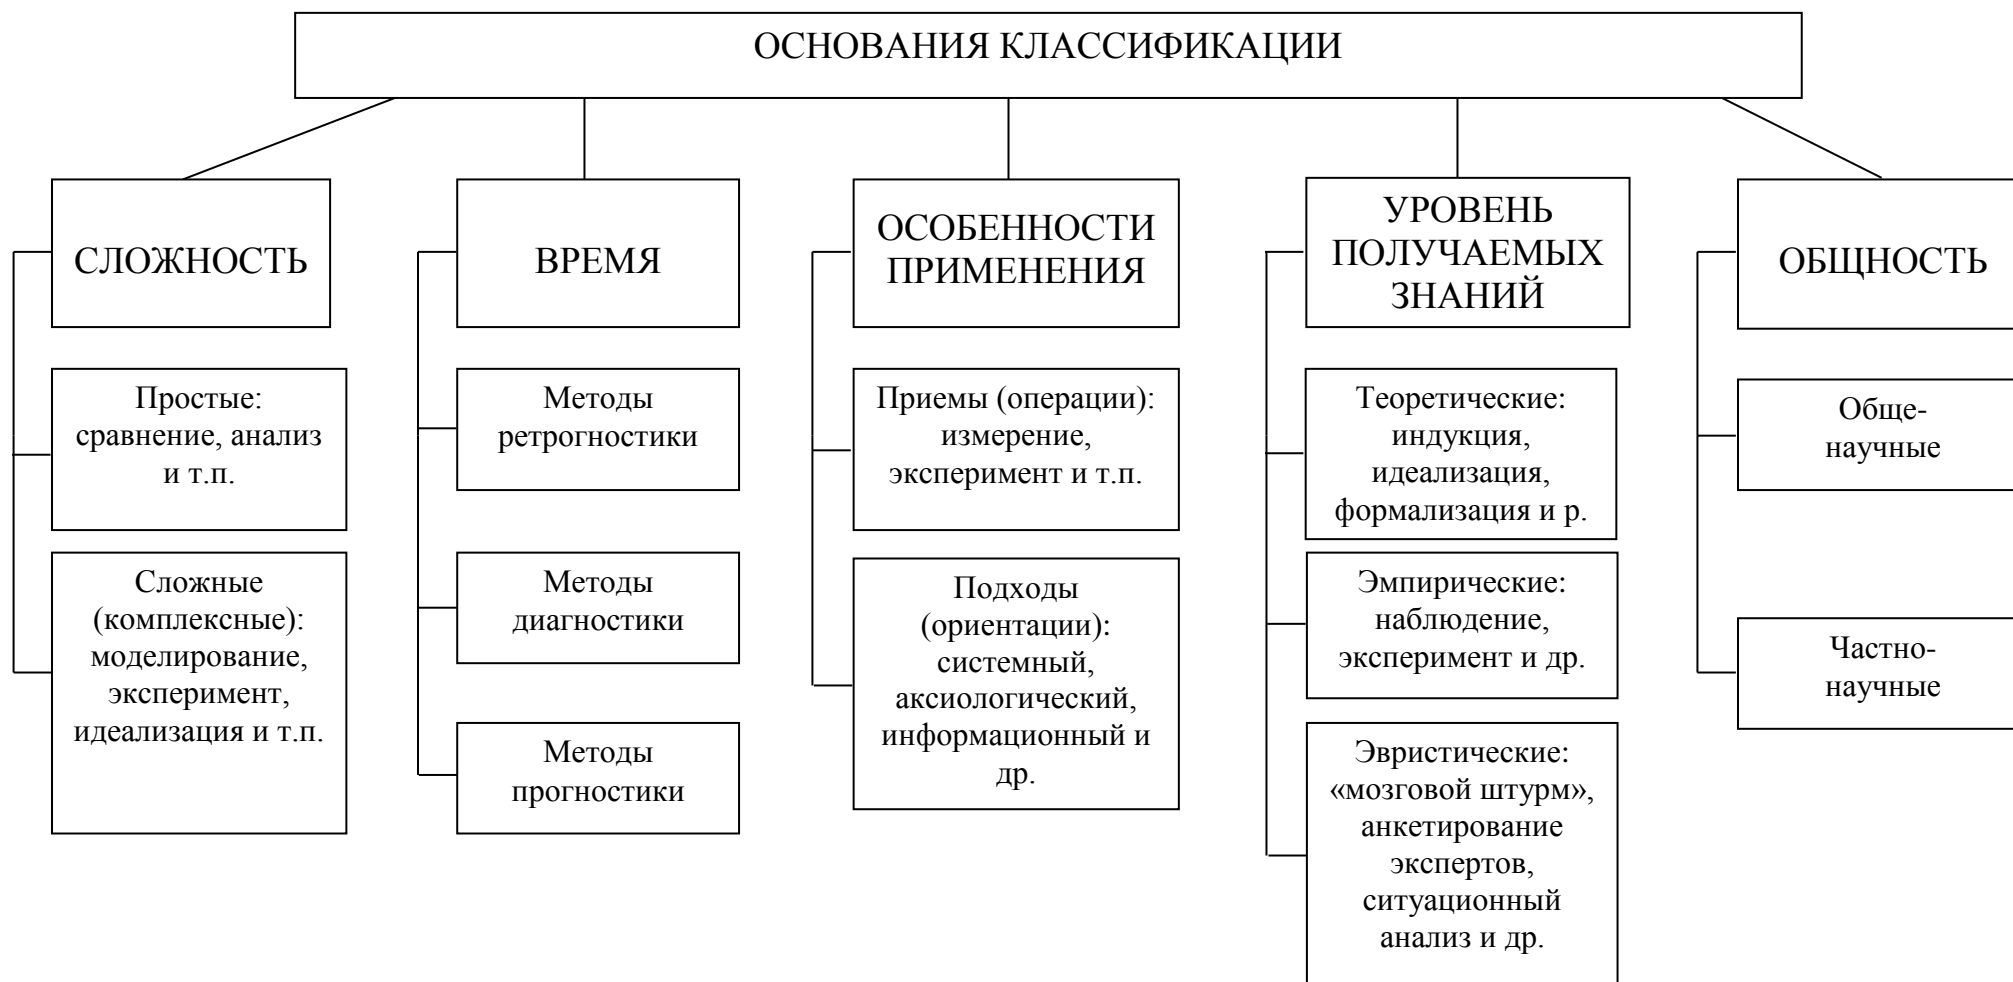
ОСНОВАНИЯ КЛАССИФИКАЦИИ

СЛОЖНОСТЬ

Простые: сравнение, анализ и т.п.

Сложные (комплексные): моделирование, эксперимент, идеализация и т.п.

ВРЕМЯ

Методы ретрогностики

Методы диагностики

Методы прогностики

ОСОБЕННОСТИ ПРИМЕНЕНИЯ

Приемы (операции): измерение, эксперимент и т.п.

Подходы (ориентации): системный, аксиологический, информационный и др.

УРОВЕНЬ ПОЛУЧАЕМЫХ ЗНАНИЙ

Теоретические: индукция, идеализация, формализация и р.

Эмпирические: наблюдение, эксперимент и др.

Эвристические: «мозговой штурм», анкетирование экспертов, ситуационный анализ и др.

ОБЩНОСТЬ

Обще-научные

Частно-научные